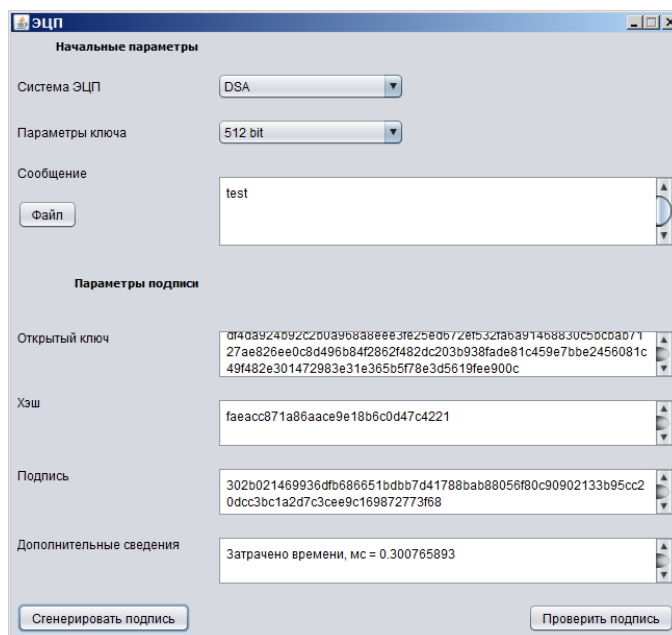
ЭЦП

Начальные параметры

Система ЭЦП
DSA

Параметры ключа
512 bit

Сообщение
Файл
test

Параметры подписи

Открытый ключ
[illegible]
27ae826ee0c8d496b84f2862f482dc203b938fade81c459e7bbe2456081c49f482e301472983e31e365b5f78e3d5619fee900c

Хэш
faeacc871a86aace9e18b6c0d47c4221

Подпись
302b021469936dfb686651bdbb7d41788bab88056f80c90902133b95cc20dcc3bc1a2d7c3cee9c169872773f68

Дополнительные сведения
Затрачено времени, мс = 0.300765893

Сгенерировать подпись
Проверить подпись